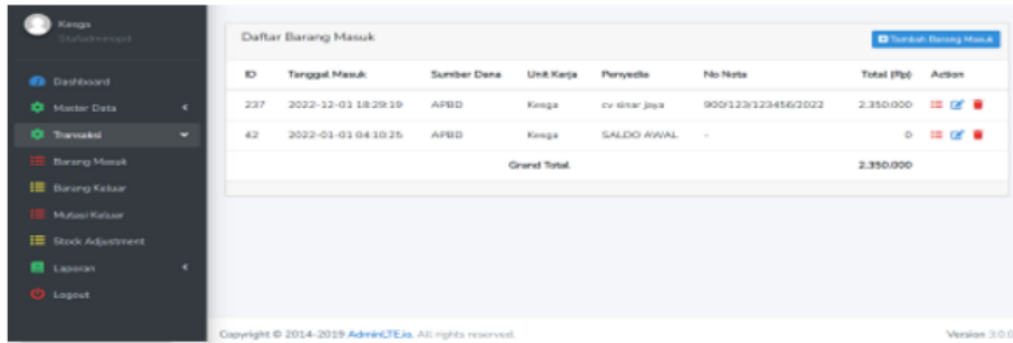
Kesga
Stafadminopd

Dashboard
Master Data
Transaksi
Barang Masuk
Barang Keluar
Mutasi Keluar
Stock Adjustment
Laporan
Logout

Daftar Barang Masuk

Tambah Barang Masuk

| ID | Tanggal Masuk | Sumber Dana | Unit Kerja | Penyedia | No Nota | Total (Rp) | Action |
|---|---|---|---|---|---|---|---|
| 237 | 2022-12-01 18:29:19 | APBD | Kesga | cv sinar jaya | 900/123/123456/2022 | 2.350.000 | |
| 42 | 2022-01-01 04:10:25 | APBD | Kesga | SALDO AWAL | - | 0 | |
| | | | Grand Total | | | 2.350.000 | |

Copyright © 2014-2019 AdminLTE.io. All rights reserved.

Version 3.0.0